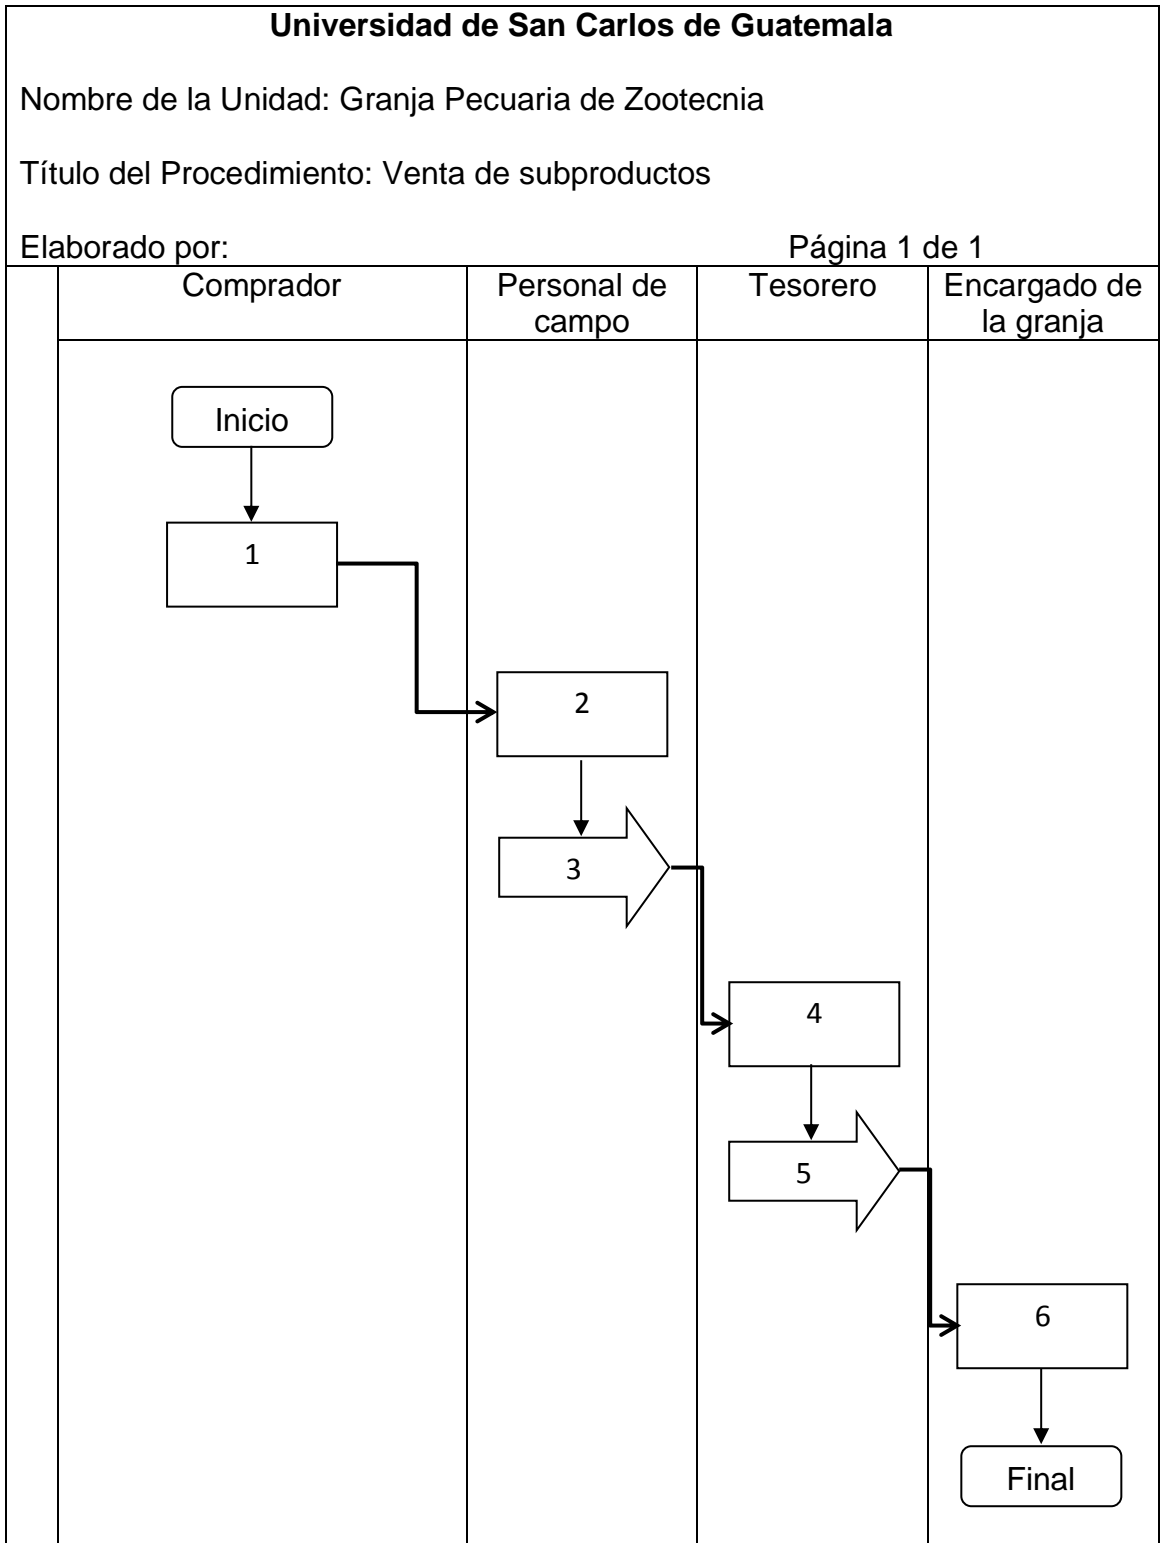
**Universidad de San Carlos de Guatemala**

Nombre de la Unidad: Granja Pecuaria de Zootecnia

Título del Procedimiento: Venta de subproductos

Elaborado por: Página 1 de 1

| Comprador | Personal de campo | Tesorero | Encargado de la granja |
|---|---|---|---|

Inicio

1

2

3

4

5

6

Final